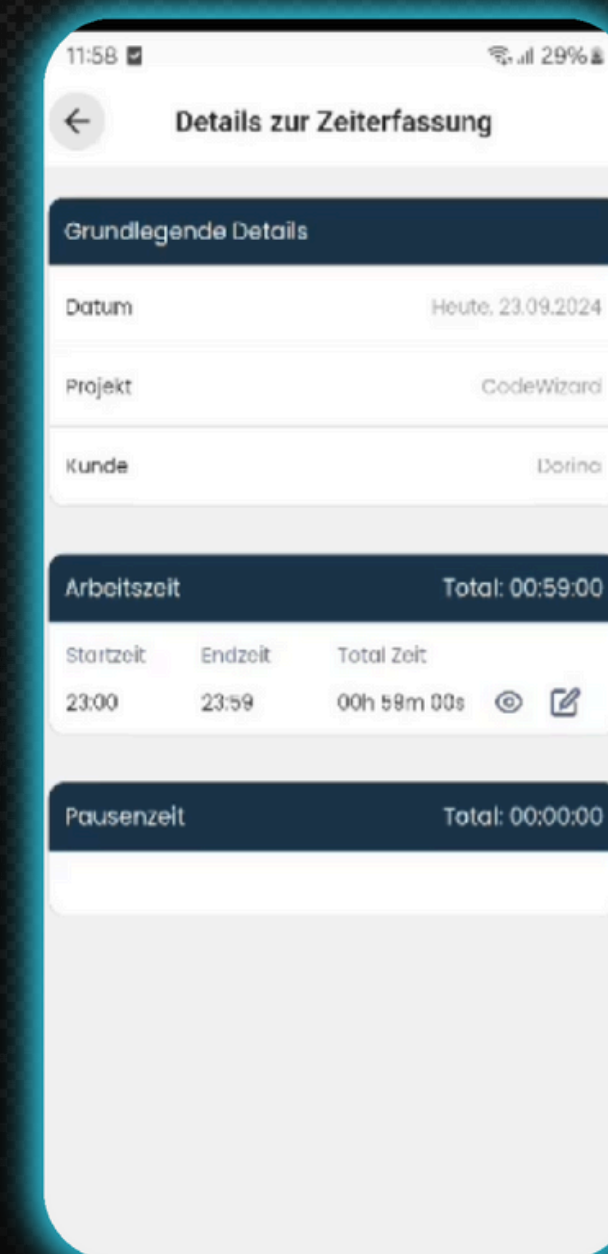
11:58 29%

Details zur Zeiterfassung

Grundlegende Details

Datum Heute, 23.09.2024

Projekt CodeWizard

Kunde Dorina

Arbeitszeit Total: 00:59:00

| Startzeit | Endzeit | Total Zeit |
|---|---|---|
| 23:00 | 23:59 | 00h 58m 00s |

Pausenzeit Total: 00:00:00